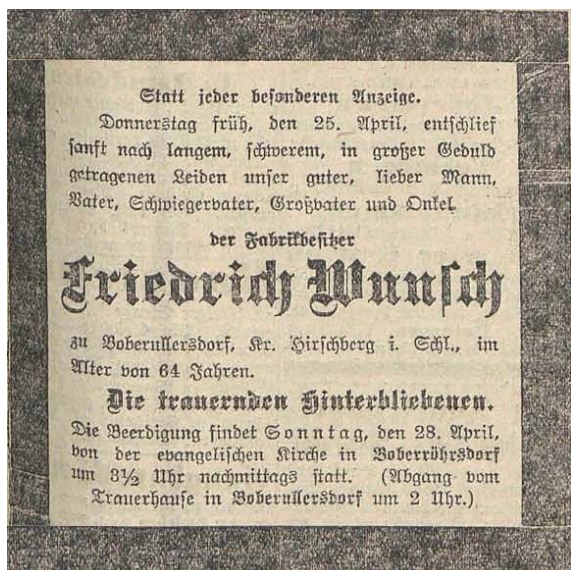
Statt jeder besonderen Anzeige.

Donnerstag früh, den 25. April, entschlief sanft nach langem, schwerem, in großer Geduld getragenen Leiden unser guter, lieber Mann, Vater, Schwiegervater, Großvater und Onkel

der Fabrikbesitzer

Friedrich Wunsch

zu Boberullersdorf, Kr. Hirschberg i. Schl., im Alter von 64 Jahren.

Die trauernden Hinterbliebenen.

Die Beerdigung findet Sonntag, den 28. April, von der evangelischen Kirche in Boberröhrsdorf um 3½ Uhr nachmittags statt. (Abgang vom Trauerhause in Boberullersdorf um 2 Uhr.)